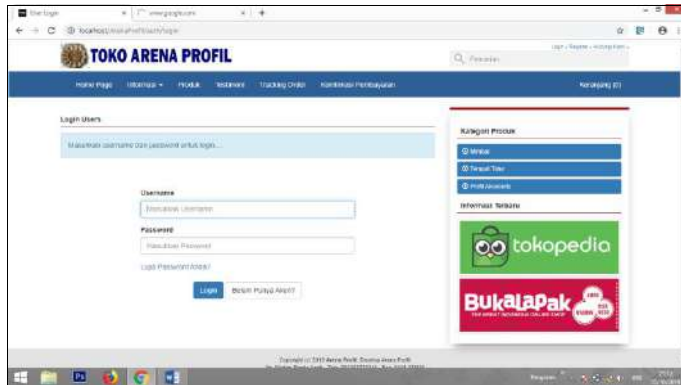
Site login
www.google.com
localhost/ArenaProfil/auth/login
Login / Register - Hubungi Kami
TOKO ARENA PROFIL
Pencarian
Home Page
Informasi
Produk
Testimoni
Tracking Order
Konfirmasi Pembayaran
Keranjang (0)
Login Users
Masukkan username dan password untuk login...
Username
Masukkan Username
Password
Masukkan Password
Lupa Password Anda?
Login
Belum Punya Akun?
Kategori Produk
Wisuda
Tempat Tisu
Profil Akrilik
Informasi Terbaru
tokopedia
BukaLapak
Copyright © 2017 Arena Profil. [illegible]
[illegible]